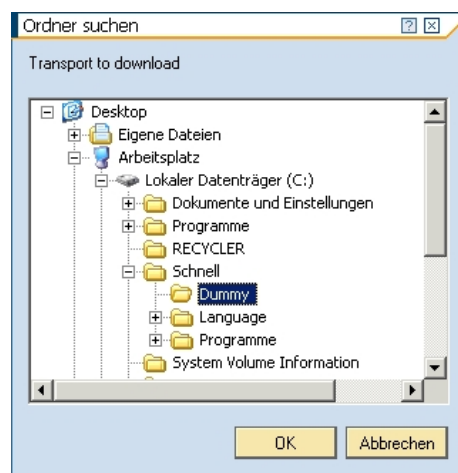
Ordner suchen

Transport to download

Desktop
Eigene Dateien
Arbeitsplatz
Lokaler Datenträger (C:)
Dokumente und Einstellungen
Programme
RECYCLER
Schnell
Dummy
Language
Programme
System Volume Information

OK
Abbrechen